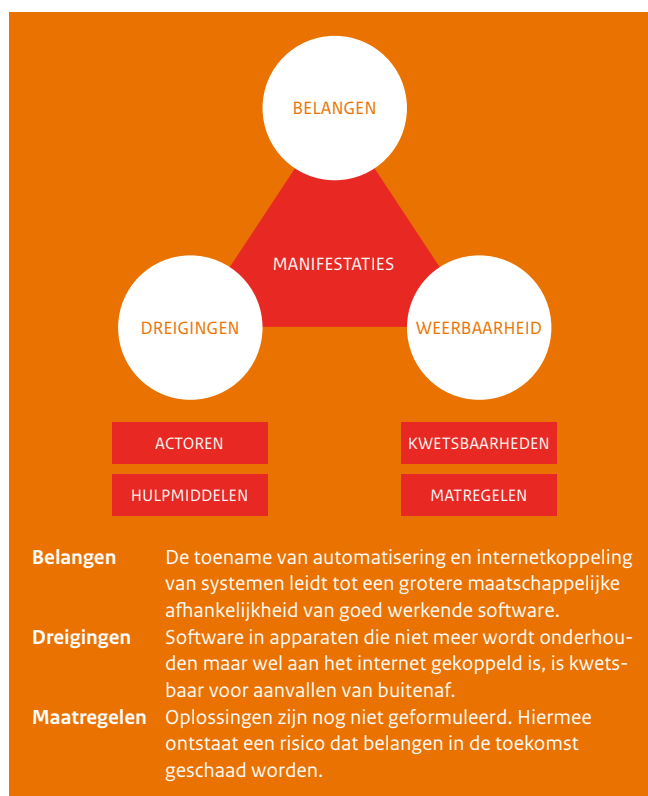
BELANGEN

MANIFESTATIES

DREIGINGEN

WEERBAARHEID

ACTOREN

HULPMIDDELEN

KWETSBAARHEDEN

MATREGELEN

**Belangen** De toename van automatisering en internetkoppeling van systemen leidt tot een grotere maatschappelijke afhankelijkheid van goed werkende software.

**Dreigingen** Software in apparaten die niet meer wordt onderhouden maar wel aan het internet gekoppeld is, is kwetsbaar voor aanvallen van buitenaf.

**Maatregelen** Oplossingen zijn nog niet geformuleerd. Hiermee ontstaat een risico dat belangen in de toekomst geschaad worden.